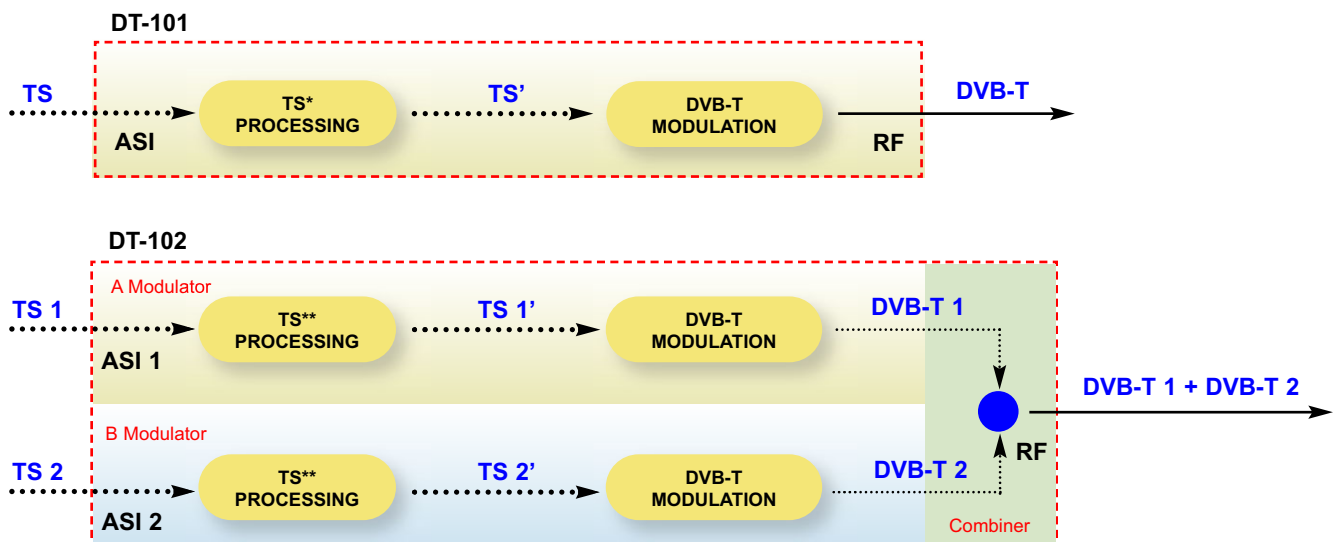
DT-101

TS

ASI

TS*
PROCESSING

TS'

DVB-T
MODULATION

RF

DVB-T

DT-102

A Modulator

TS 1

ASI 1

TS**
PROCESSING

TS 1'

DVB-T
MODULATION

DVB-T 1

DVB-T 1 + DVB-T 2

B Modulator

TS 2

ASI 2

TS**
PROCESSING

TS 2'

DVB-T
MODULATION

DVB-T 2

RF

Combiner